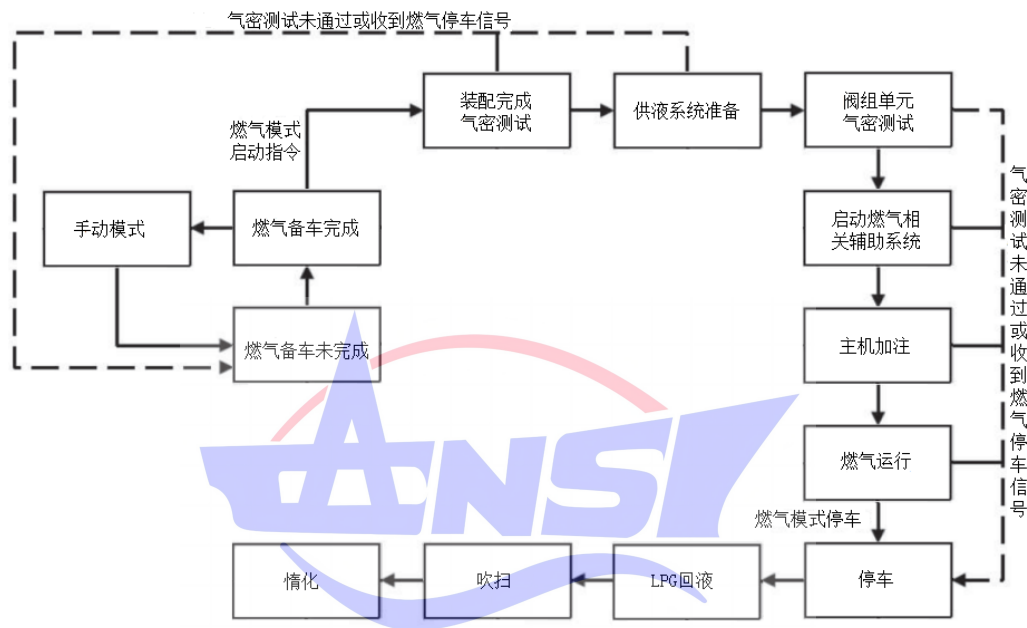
气密测试未通过或收到燃气停车信号

装配完成
气密测试

供液系统准备

阀组单元
气密测试

燃气模式
启动指令

手动模式

燃气备车完成

启动燃气相
关辅助系统

气密测试未通过或收到燃气停车信号

燃气备车未完成

主机加注

燃气运行

燃气模式停车

情化

吹扫

LPG回液

停车

ANSI